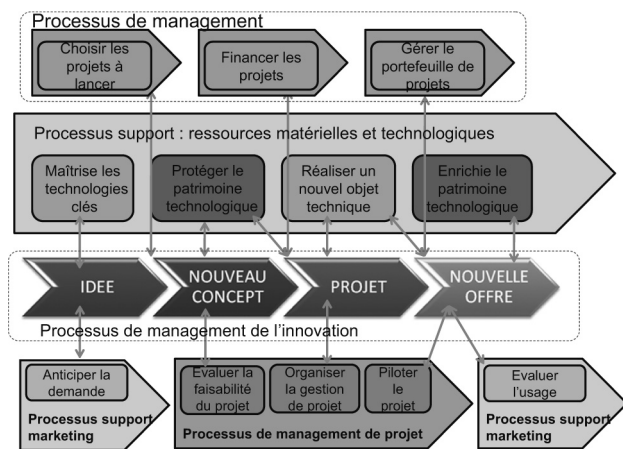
Processus de management

Choisir les projets à lancer

Financer les projets

Gérer le portefeuille de projets

Processus support : ressources matérielles et technologiques

Maîtrise les technologies clés

Protéger le patrimoine technologique

Réaliser un nouvel objet technique

Enrichie le patrimoine technologique

IDEE

NOUVEAU CONCEPT

PROJET

NOUVELLE OFFRE

Processus de management de l'innovation

Anticiper la demande

Processus support marketing

Evaluer la faisabilité du projet

Organiser la gestion de projet

Piloter le projet

Processus de management de projet

Evaluer l'usage

Processus support marketing